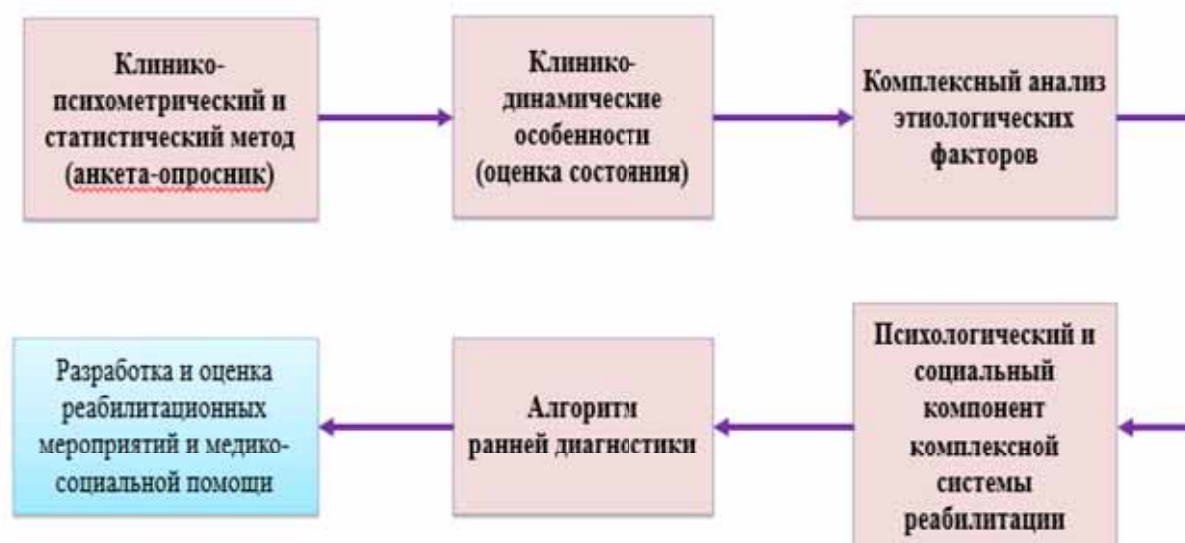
Клинико-психометрический и статистический метод (анкета-опросник)

Клинико-динамические особенности (оценка состояния)

Комплексный анализ этиологических факторов

Психологический и социальный компонент комплексной системы реабилитации

Алгоритм ранней диагностики

Разработка и оценка реабилитационных мероприятий и медико-социальной помощи